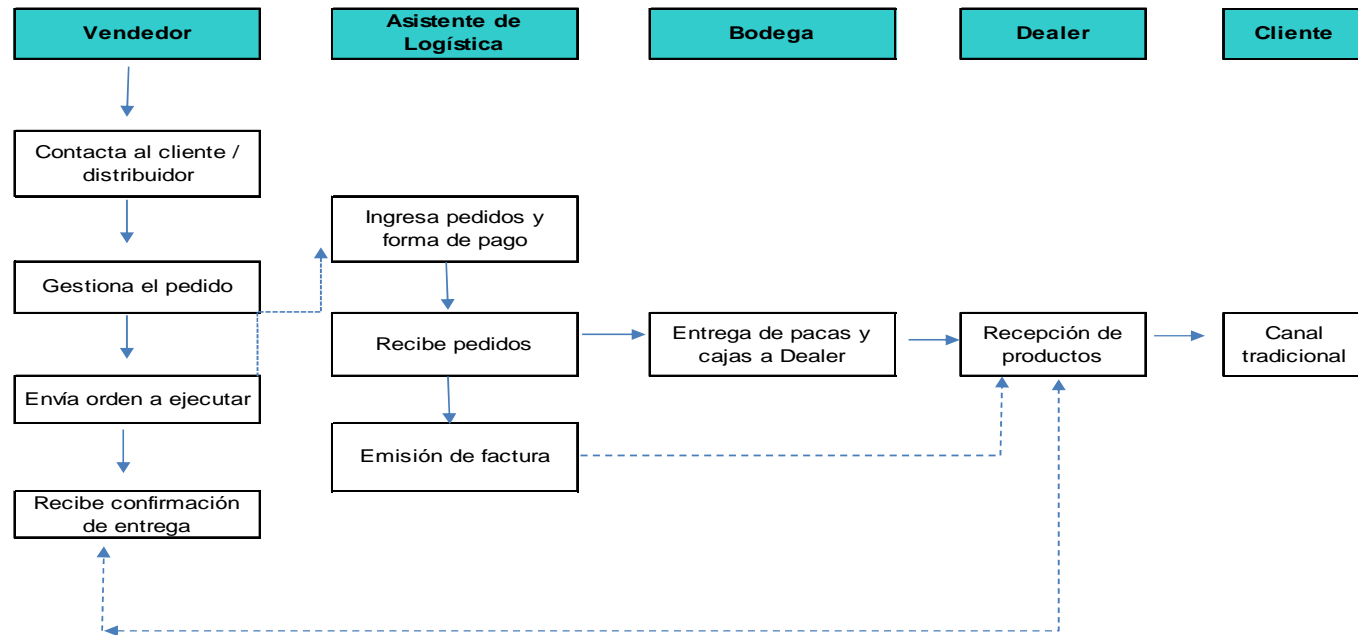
Vendedor

Asistente de Logística

Bodega

Dealer

Cliente

Contacta al cliente / distribuidor

Gestiona el pedido

Envía orden a ejecutar

Recibe confirmación de entrega

Ingresa pedidos y forma de pago

Recibe pedidos

Emisión de factura

Entrega de pacas y cajas a Dealer

Recepción de productos

Canal tradicional